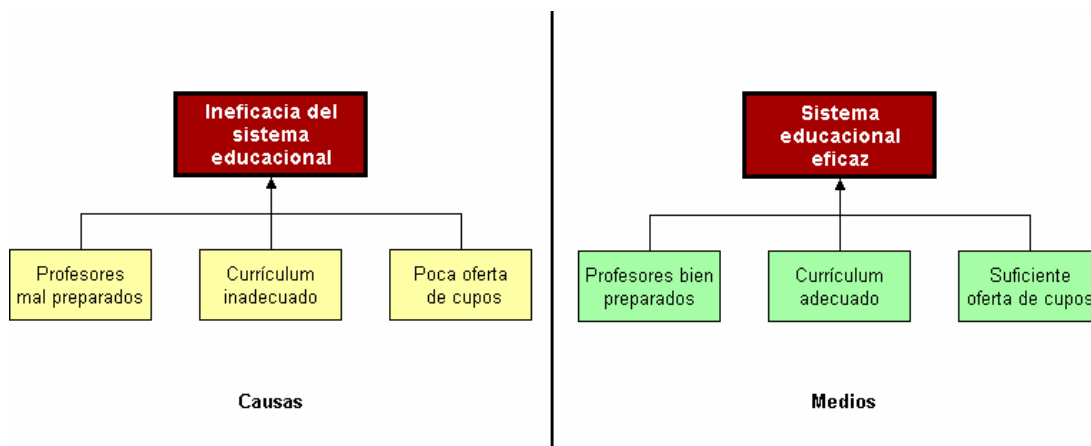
Ineficacia del sistema educacional

Profesores mal preparados

Currículum inadecuado

Poca oferta de cupos

Causas

Sistema educacional eficaz

Profesores bien preparados

Currículum adecuado

Suficiente oferta de cupos

Medios